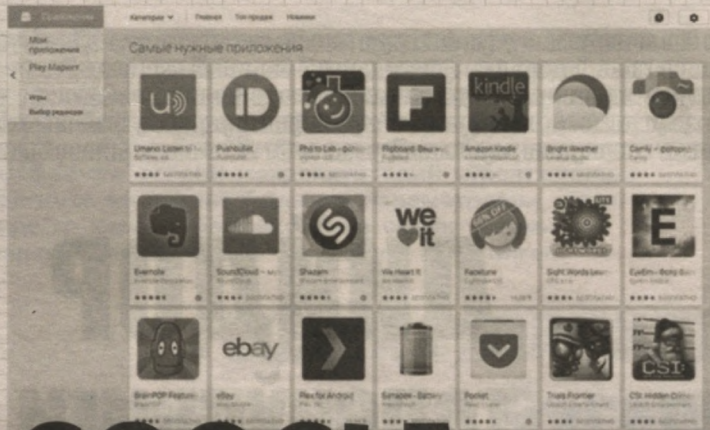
Приложения

Категории Главная Топ продаж Новинки

Мои приложения

Play Маркет

Игры

Выбор редакции

Самые нужные приложения

Umano: Listen to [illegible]

Pushbullet

Photo Lab - фото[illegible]

Flipboard: Ваш ж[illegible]

Amazon Kindle

Bright Weather

Camly – фоторе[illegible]

kindle

Evernote

SoundCloud – му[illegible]

Shazam

We Heart It

Facetune

Sight Words Lea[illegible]

Сrafter – Фото Ба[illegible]

we it

E

BrainPOP Feature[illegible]

eBay

Plex for Android

Snapdet - Battery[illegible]

Pocket

Truck Frontier

CSI: Hidden Crime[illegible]

ebay

CSI